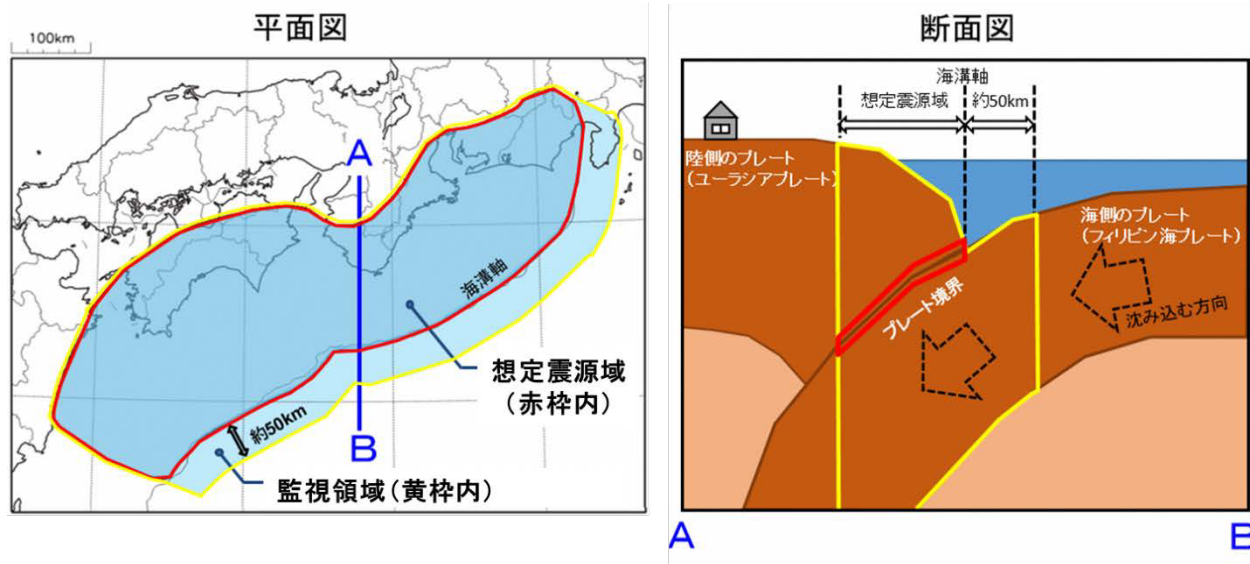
平面図

100km

A

B

海溝軸

想定震源域
(赤枠内)

約50km

監視領域(黄枠内)

断面図

海溝軸

想定震源域

約50km

陸側のプレート
(ユーラシアプレート)

海側のプレート
(フィリピン海プレート)

プレート境界

沈み込む方向

A

B